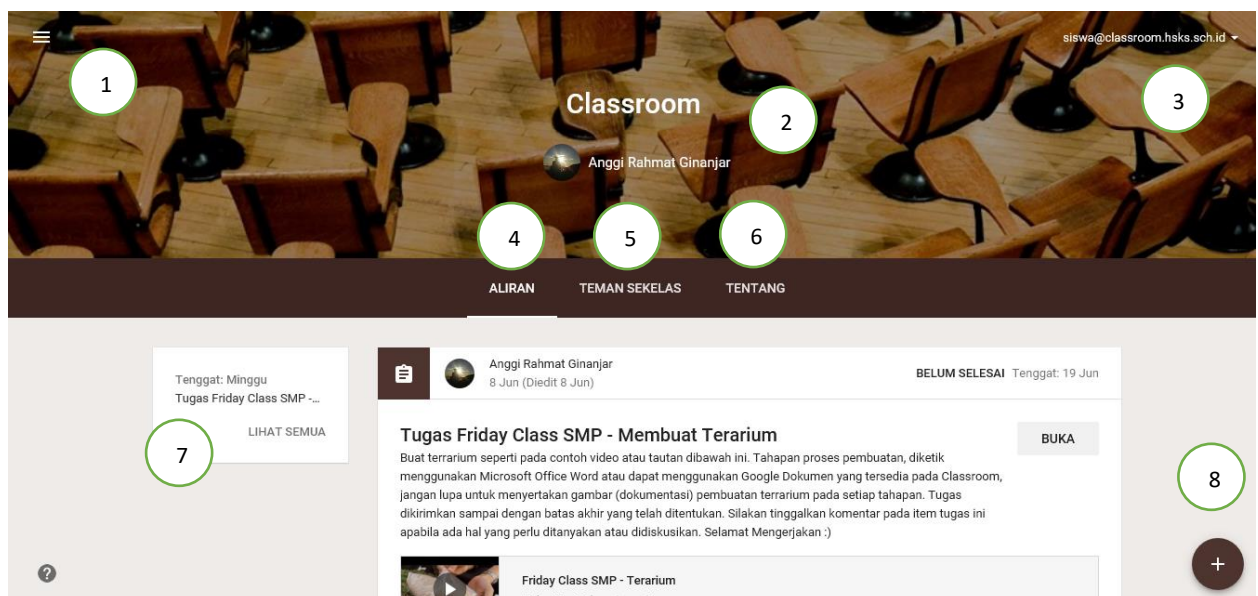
1

siswa@classroom.hsks.sch.id

Classroom

2

3

Anggi Rahmat Ginanjar

4

5

6

ALIRAN

TEMAN SEKELAS

TENTANG

Tenggat: Minggu

Tugas Friday Class SMP -...

LIHAT SEMUA

7

Anggi Rahmat Ginanjar

8 Jun (Diedit 8 Jun)

BELUM SELESAI Tenggat: 19 Jun

Tugas Friday Class SMP - Membuat Terarium

BUKA

Buat terrarium seperti pada contoh video atau tautan dibawah ini. Tahapan proses pembuatan, diketik menggunakan Microsoft Office Word atau dapat menggunakan Google Dokumen yang tersedia pada Classroom, jangan lupa untuk menyertakan gambar (dokumentasi) pembuatan terrarium pada setiap tahapan. Tugas dikirimkan sampai dengan batas akhir yang telah ditentukan. Silakan tinggalkan komentar pada item tugas ini apabila ada hal yang perlu ditanyakan atau didiskusikan. Selamat Mengerjakan :)

8

Friday Class SMP - Terarium

+